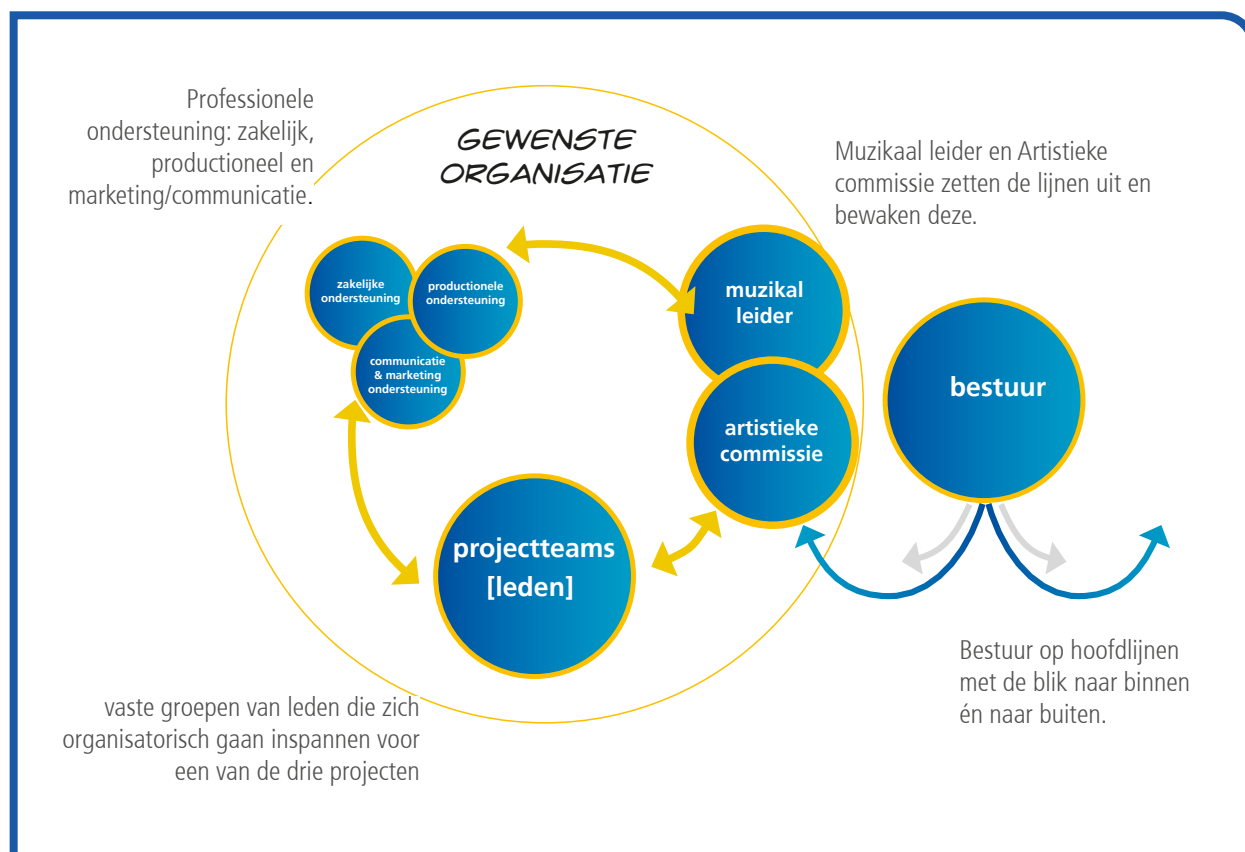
Professionele ondersteuning: zakelijk, productioneel en marketing/communicatie.

GEWENSTE ORGANISATIE

Muzikaal leider en Artistieke commissie zetten de lijnen uit en bewaken deze.

zakelijke ondersteuning

productionele ondersteuning

communicatie & marketing ondersteuning

muzikal leider

artistieke commissie

bestuur

projectteams [leden]

Bestuur op hoofdlijnen met de blik naar binnen én naar buiten.

vaste groepen van leden die zich organisatorisch gaan inspannen voor een van de drie projecten